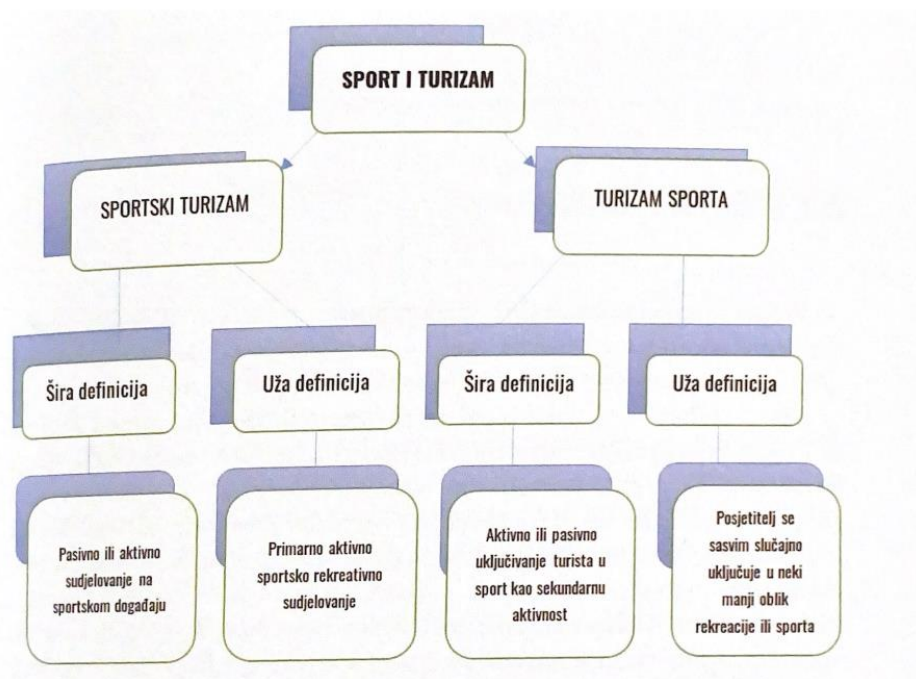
SPORT I TURIZAM

SPORTSKI TURIZAM

TURIZAM SPORTA

Šira definicija

Uža definicija

Šira definicija

Uža definicija

Pasivno ili aktivno sudjelovanje na sportskom događaju

Primarno aktivno sportsko rekreativno sudjelovanje

Aktivno ili pasivno uključivanje turista u sport kao sekundarnu aktivnost

Posjetitelj se sasvim slučajno uključuje u neki manji oblik rekreacije ili sporta